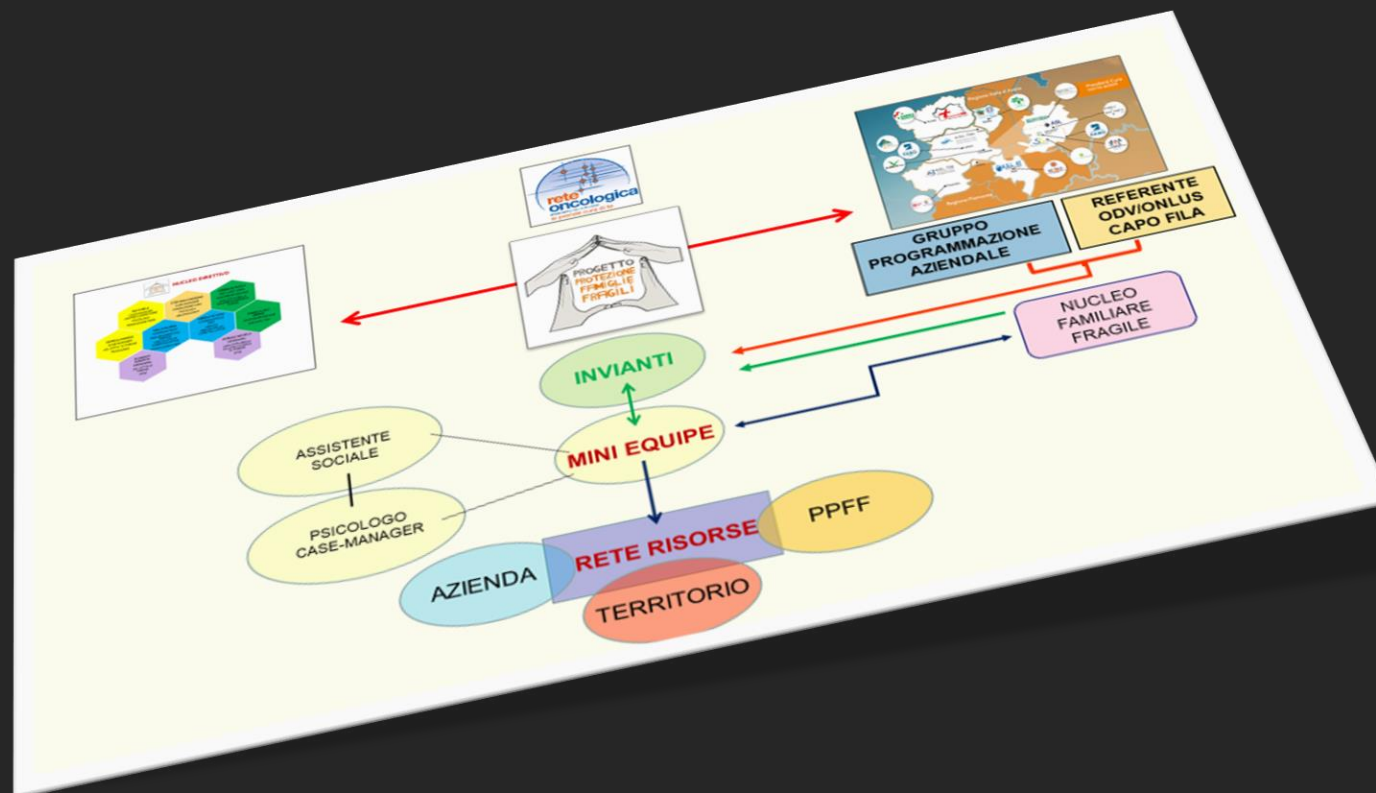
rete oncologica

PROGETTO PROTEZIONE FAMIGLIE FRAGILI

GRUPPO PROGRAMMAZIONE AZIENDALE

REFERENTE ODV/ONLUS CAPO FILA

NUCLEO FAMILIARE FRAGILE

INVIANTI

MINI EQUIPE

ASSISTENTE SOCIALE

PSICOLOGO CASE-MANAGER

RETE RISORSE

PPFF

AZIENDA

TERRITORIO